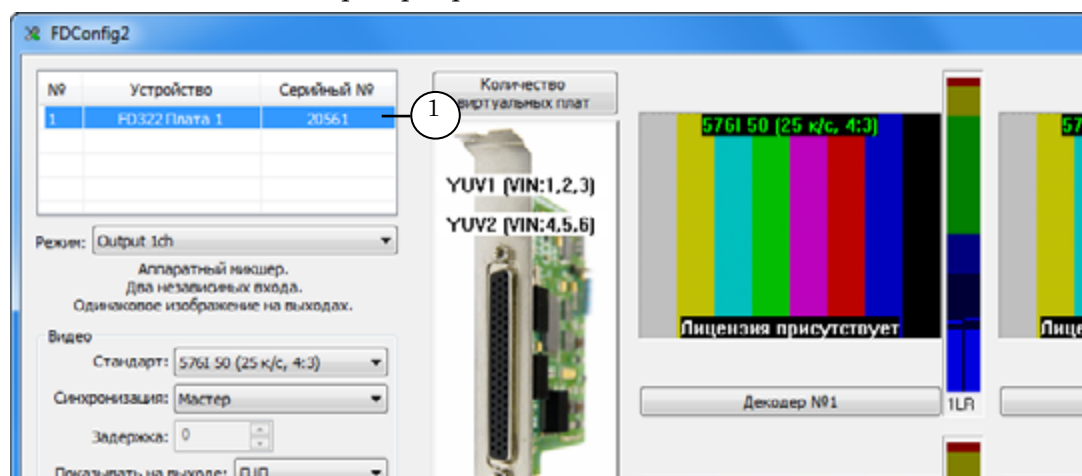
FDConfig2

| № | Устройство | Серийный № |
|---|---|---|
| 1 | FD322 Плата 1 | 20561 |

1

Количество виртуальных плат

YUV1 (VIN:1,2,3)

YUV2 (VIN:4,5,6)

576I 50 (25 к/с, 4:3)

Лицензия присутствует

57

Лице

Режим: Output 1ch

Аппаратный микшер.
Два независимых входа.
Одинаковое изображение на выходах.

Видео

Стандарт: 576I 50 (25 к/с, 4:3)

Синхронизация: Мастер

Задержка: 0

Показывать на выходе: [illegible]

Декодер №1

1LR